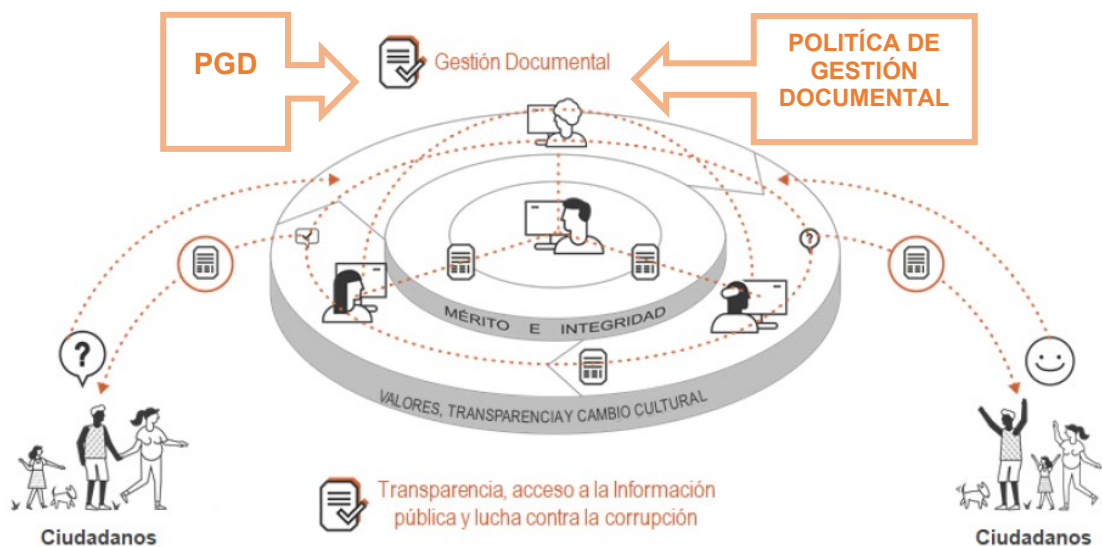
PGD

Gestión Documental

POLITÍCA DE GESTIÓN DOCUMENTAL

MÉRITO E INTEGRIDAD

VALORES, TRANSPARENCIAY CAMBIO CULTURAL

?

Ciudadanos

Transparencia, acceso a la Información pública y lucha contra la corrupción

Ciudadanos